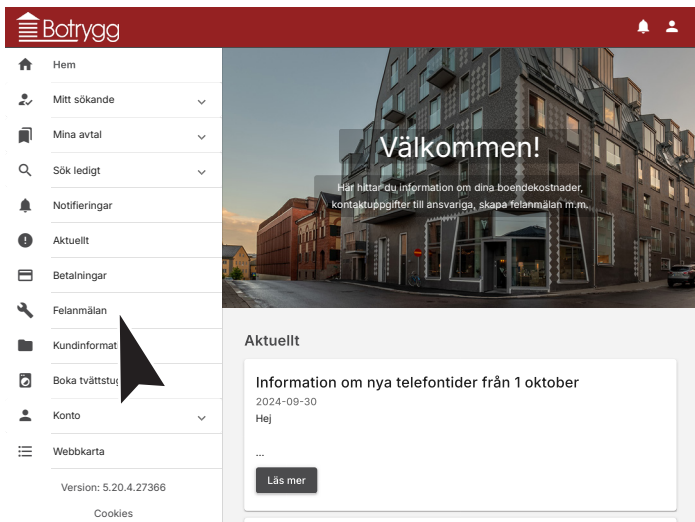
Botrygg

Hem
Mitt sökande
Mina avtal
Sök ledigt
Notifieringar
Aktuellt
Betalningar
Felanmälan
Kundinformat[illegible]
Boka tvättstu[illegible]
Konto
Webbkarta

Version: 5.20.4.27366
Cookies

Välkommen!
Här hittar du information om dina boendekostnader, kontaktuppgifter till ansvariga, skapa felanmälan m.m.

Aktuellt

Information om nya telefontider från 1 oktober
2024-09-30
Hej

...
Läs mer